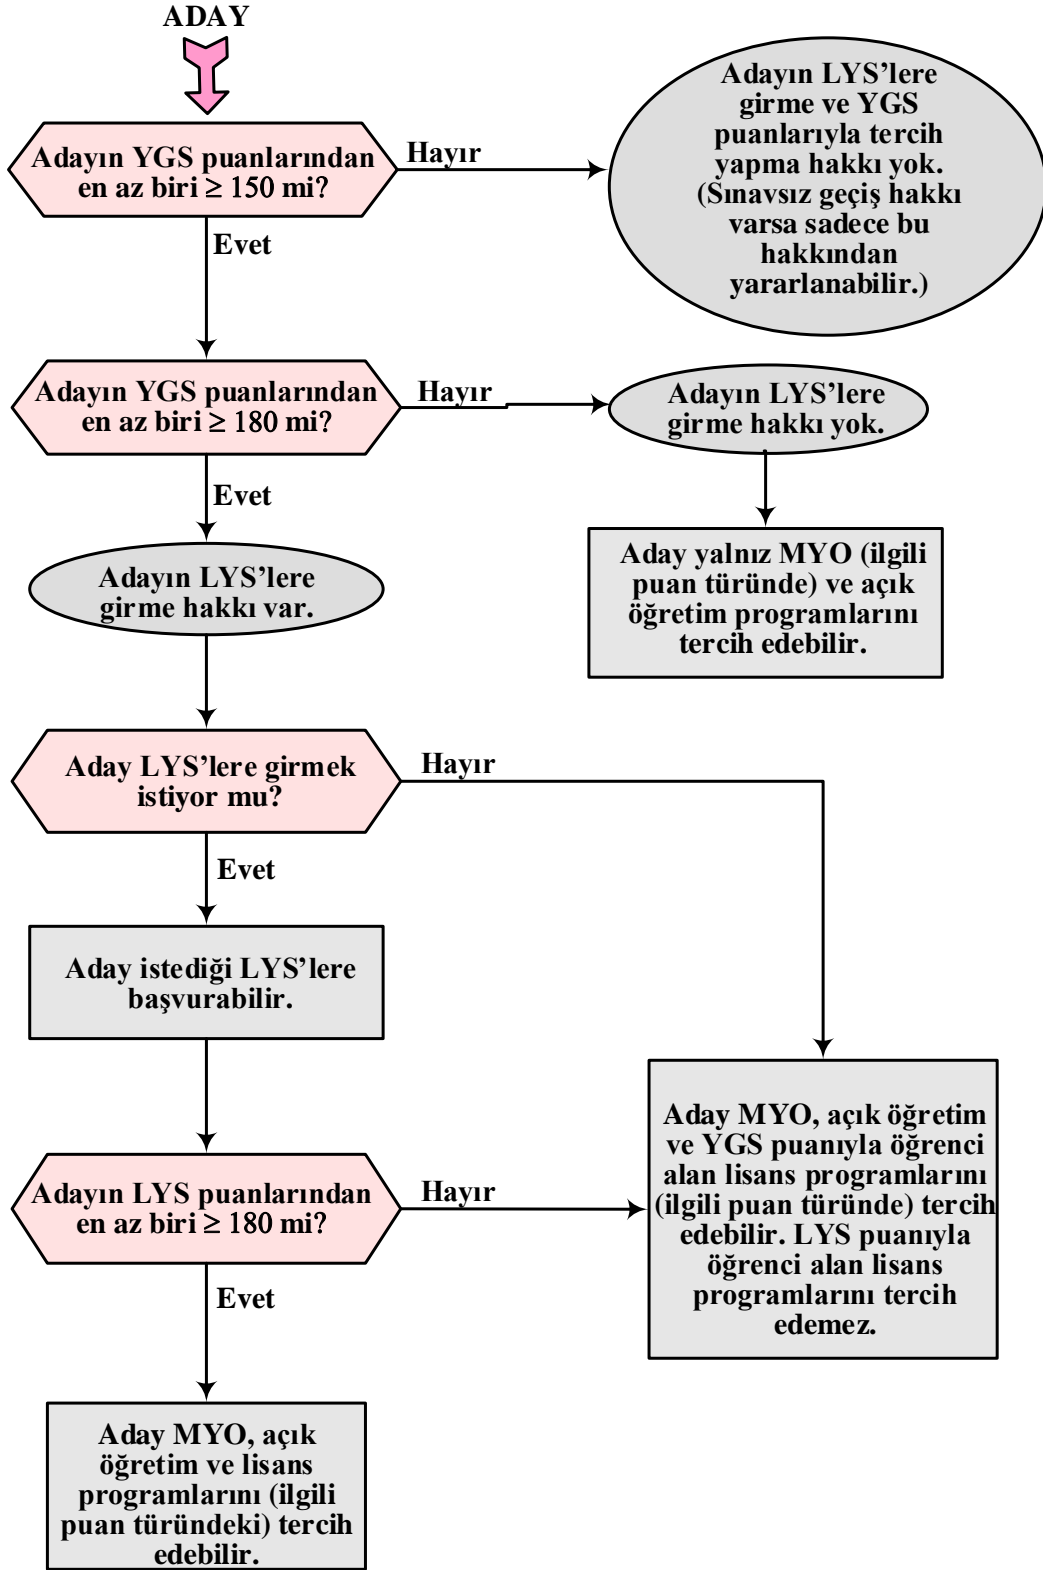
ADAY

Adayın YGS puanlarından en az biri ≥ 150 mi?

Hayır

Adayın LYS'lere girme ve YGS puanlarıyla tercih yapma hakkı yok. (Sınavsız geçiş hakkı varsa sadece bu hakkından yararlanabilir.)

Evet

Adayın YGS puanlarından en az biri ≥ 180 mi?

Hayır

Adayın LYS'lere girme hakkı yok.

Aday yalnız MYO (ilgili puan türünde) ve açık öğretim programlarını tercih edebilir.

Evet

Adayın LYS'lere girme hakkı var.

Aday LYS'lere girmek istiyor mu?

Hayır

Evet

Aday istediği LYS'lere başvurabilir.

Aday MYO, açık öğretim ve YGS puanıyla öğrenci alan lisans programlarını (ilgili puan türünde) tercih edebilir. LYS puanıyla öğrenci alan lisans programlarını tercih edemez.

Adayın LYS puanlarından en az biri ≥ 180 mi?

Hayır

Evet

Aday MYO, açık öğretim ve lisans programlarını (ilgili puan türündeki) tercih edebilir.